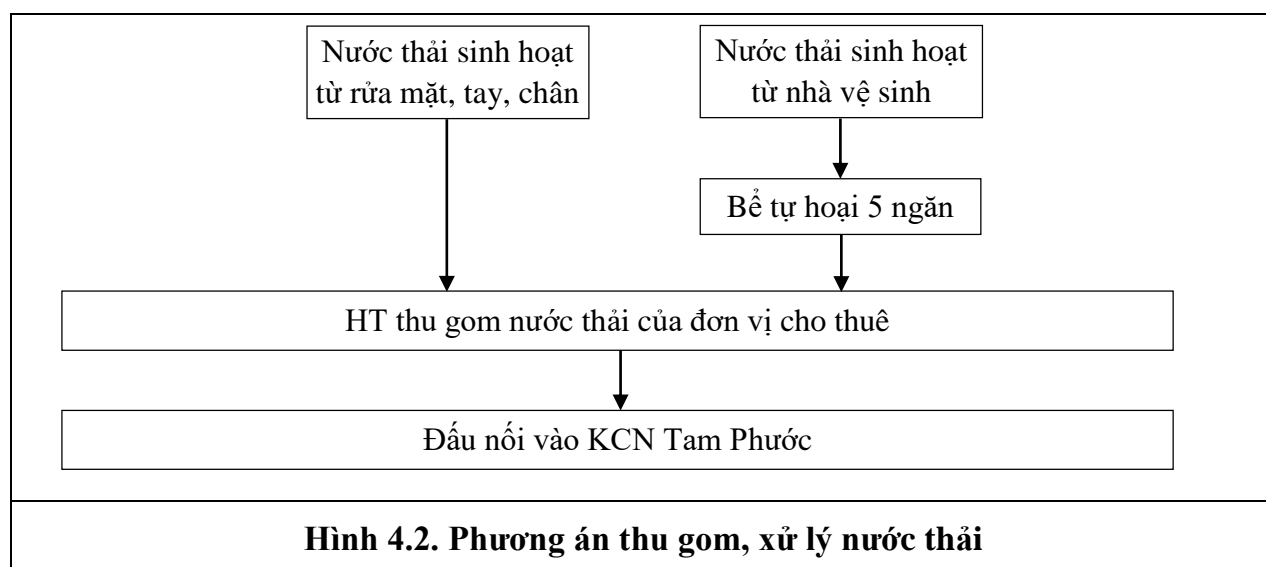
Nước thải sinh hoạt từ rửa mặt, tay, chân

Nước thải sinh hoạt từ nhà vệ sinh

Bể tự hoại 5 ngăn

HT thu gom nước thải của đơn vị cho thuê

Đấu nối vào KCN Tam Phước

**Hình 4.2. Phương án thu gom, xử lý nước thải**